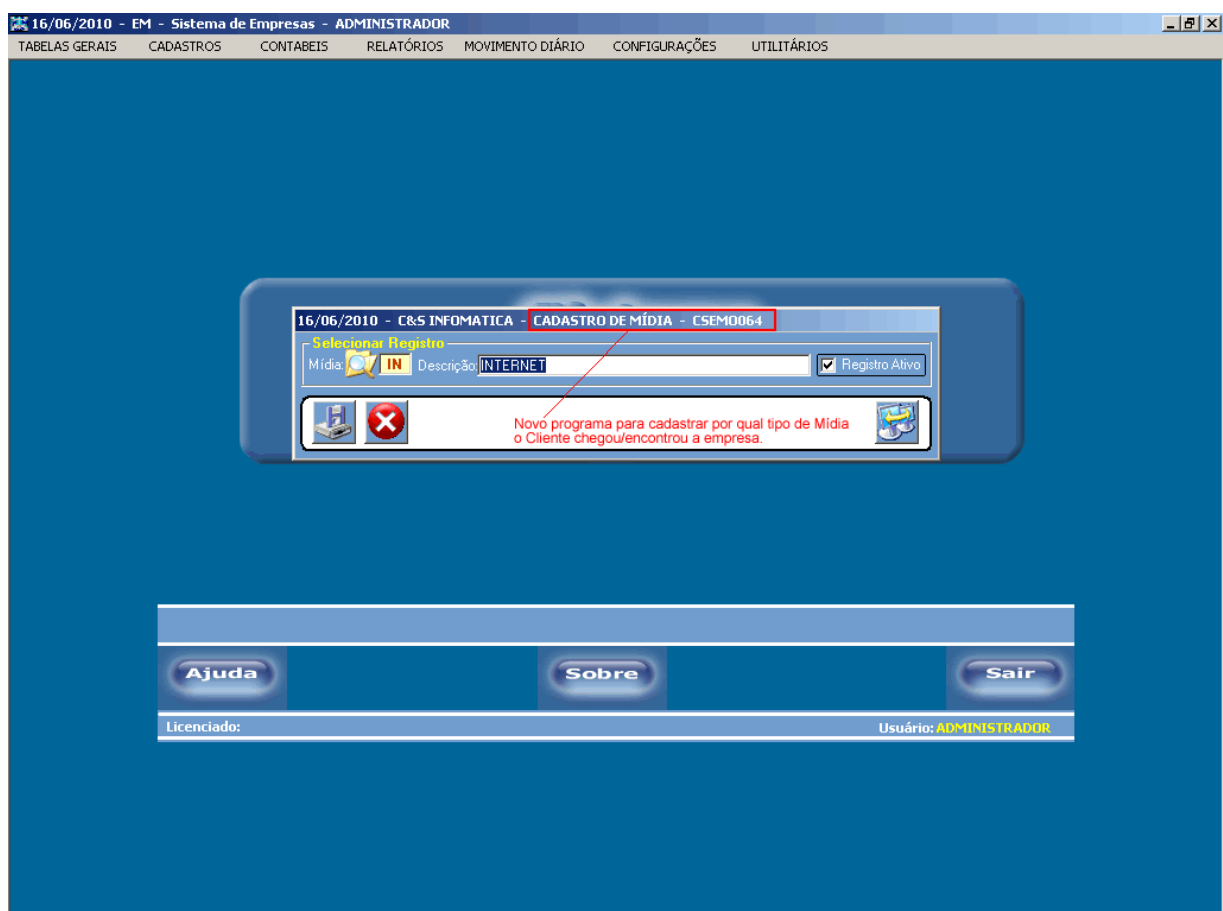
16/06/2010 - EM - Sistema de Empresas - ADMINISTRADOR

TABELAS GERAIS CADASTROS CONTABEIS RELATÓRIOS MOVIMENTO DIÁRIO CONFIGURAÇÕES UTILITÁRIOS

16/06/2010 - C&S INFOMATICA - CADASTRO DE MÍDIA - CSEM0064

Selecionar Registro

Mídia: IN Descrição: INTERNET

Registro Ativo

Novo programa para cadastrar por qual tipo de Mídia o Cliente chegou/encontrou a empresa.

Ajuda Sobre Sair

Licenciado:

Usuário: ADMINISTRADOR